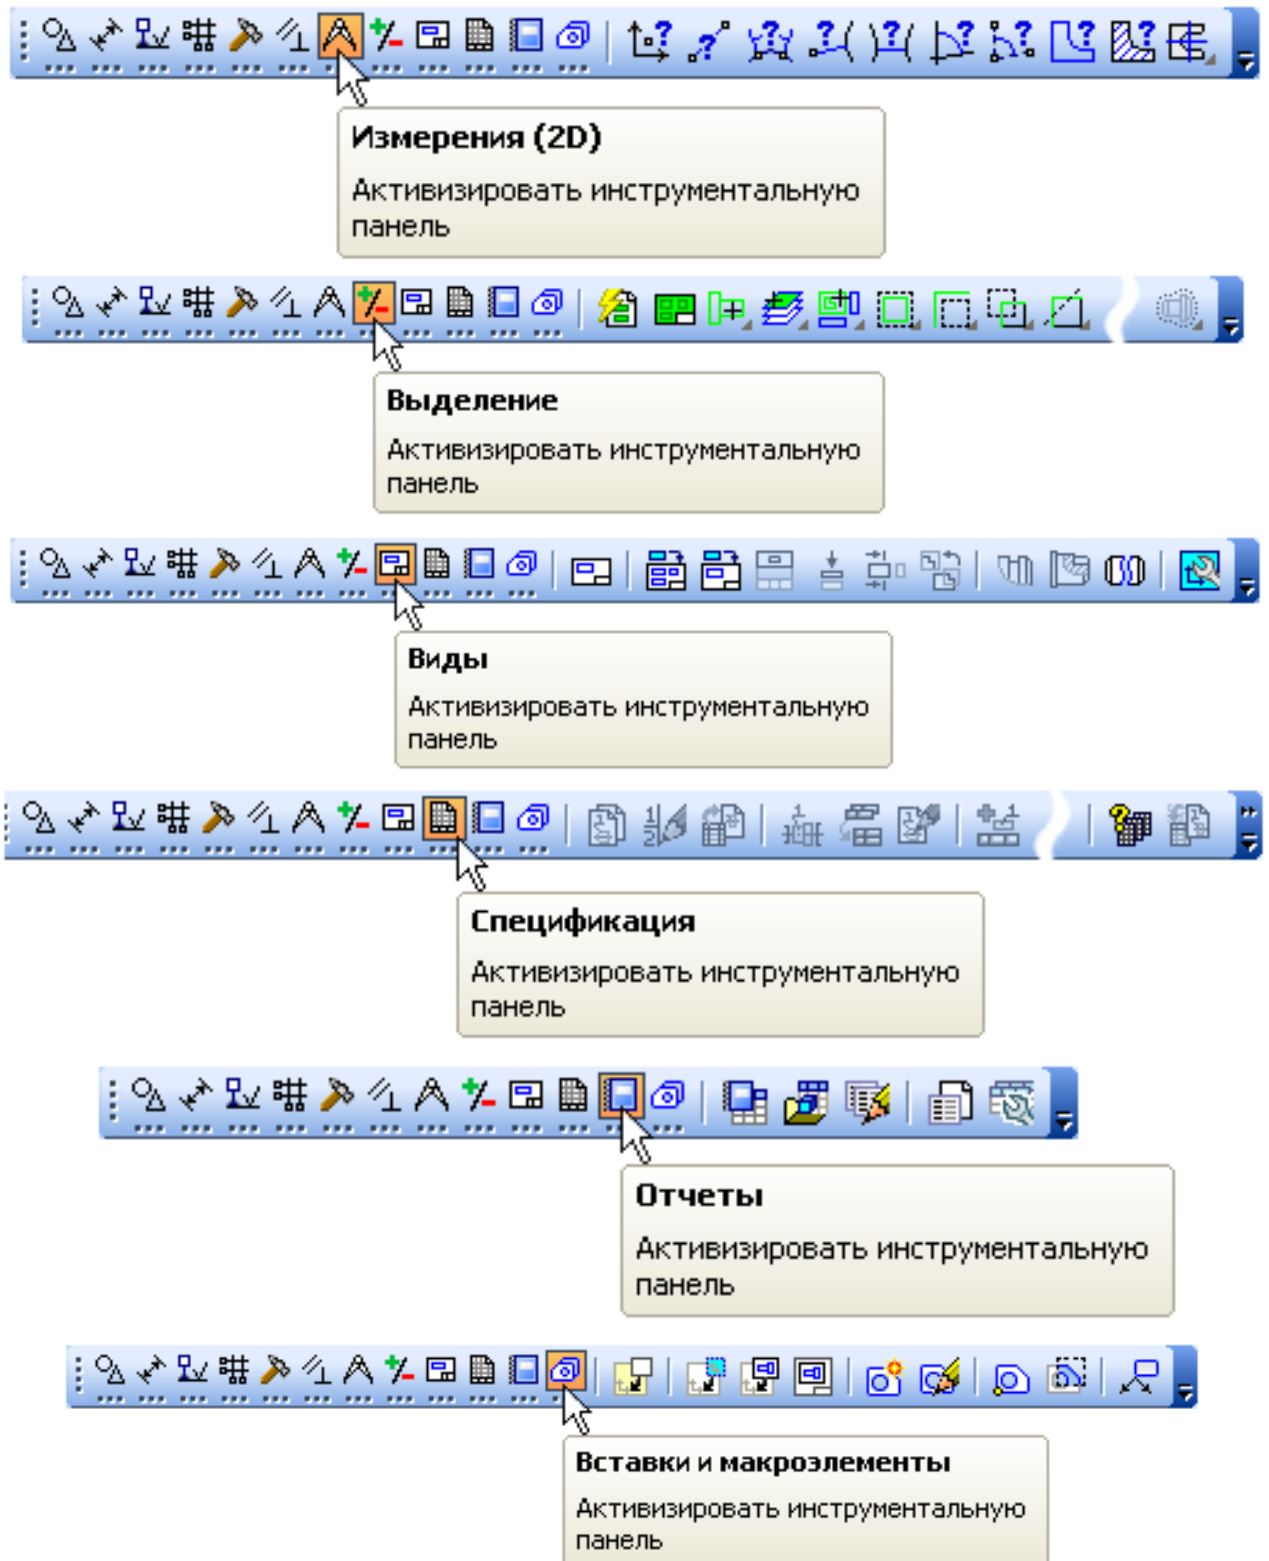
Измерения (2D)

Активизировать инструментальную панель

Выделение

Активизировать инструментальную панель

Виды

Активизировать инструментальную панель

Спецификация

Активизировать инструментальную панель

Отчеты

Активизировать инструментальную панель

Вставки и макроэлементы

Активизировать инструментальную панель